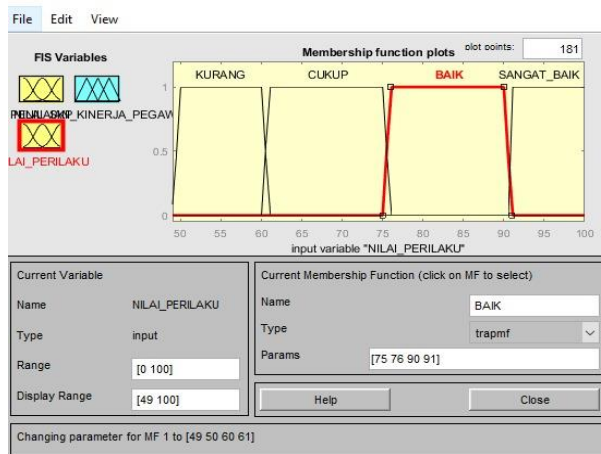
File Edit View

FIS Variables

PENILAIAN SKP KINERJA_PEGAWAI

NILAI_PERILAKU

Membership function plots

plot points: 181

KURANG CUKUP BAIK SANGAT_BAIK

1

0.5

0

50 55 60 65 70 75 80 85 90 95 100

input variable "NILAI_PERILAKU"

Current Variable

Name NILAI_PERILAKU

Type input

Range [0 100]

Display Range [49 100]

Current Membership Function (click on MF to select)

Name BAIK

Type trapmf

Params [75 76 90 91]

Help

Close

Changing parameter for MF 1 to [49 50 60 61]